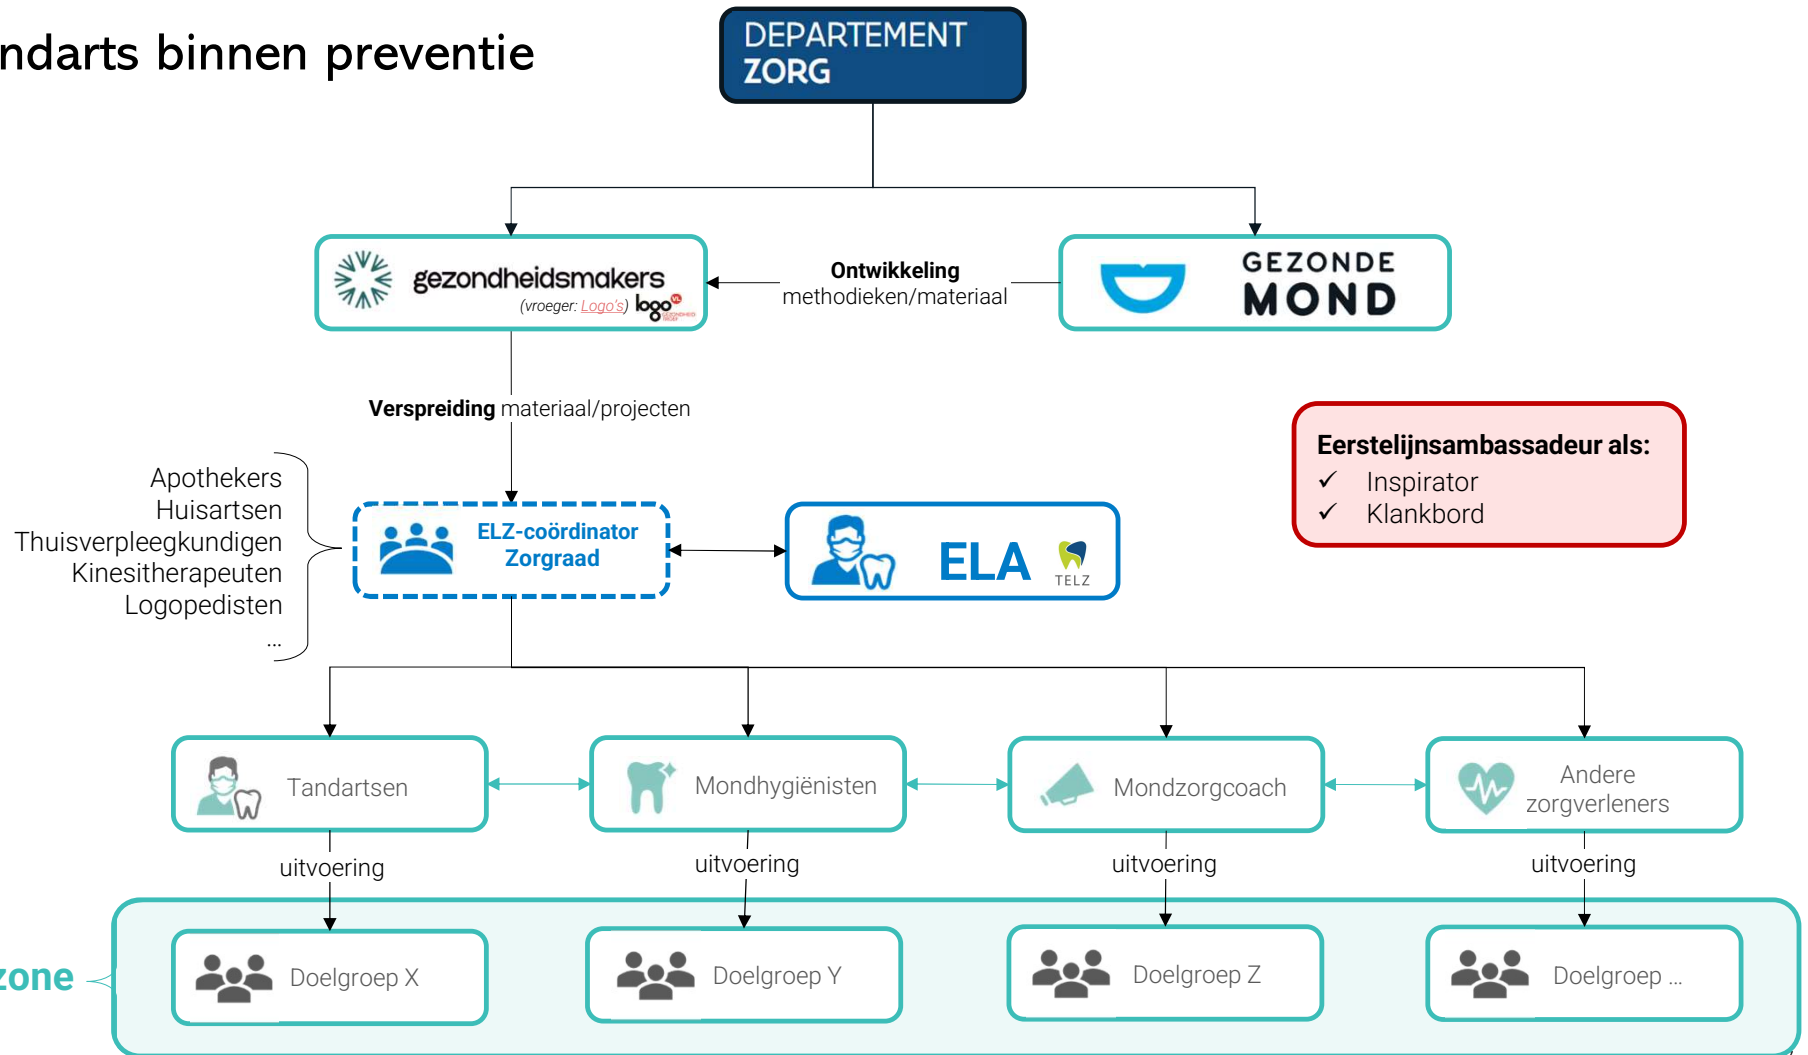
ndarts binnen preventie

DEPARTEMENT ZORG

gezondheidsmakers
(vroeger: Logo's) logo

Ontwikkeling methodieken/materiaal

GEZONDE MOND

Verspreiding materiaal/projecten

Eerstelijnsambassadeur als:
✓ Inspirator
✓ Klankbord

Apothekers
Huisartsen
Thuisverpleegkundigen
Kinesitherapeuten
Logopedisten
...

ELZ-coördinator Zorgraad

ELA TELZ

Tandartsen

Mondhygiënisten

Mondzorgcoach

Andere zorgverleners

uitvoering

uitvoering

uitvoering

uitvoering

zone

Doelgroep X

Doelgroep Y

Doelgroep Z

Doelgroep ...